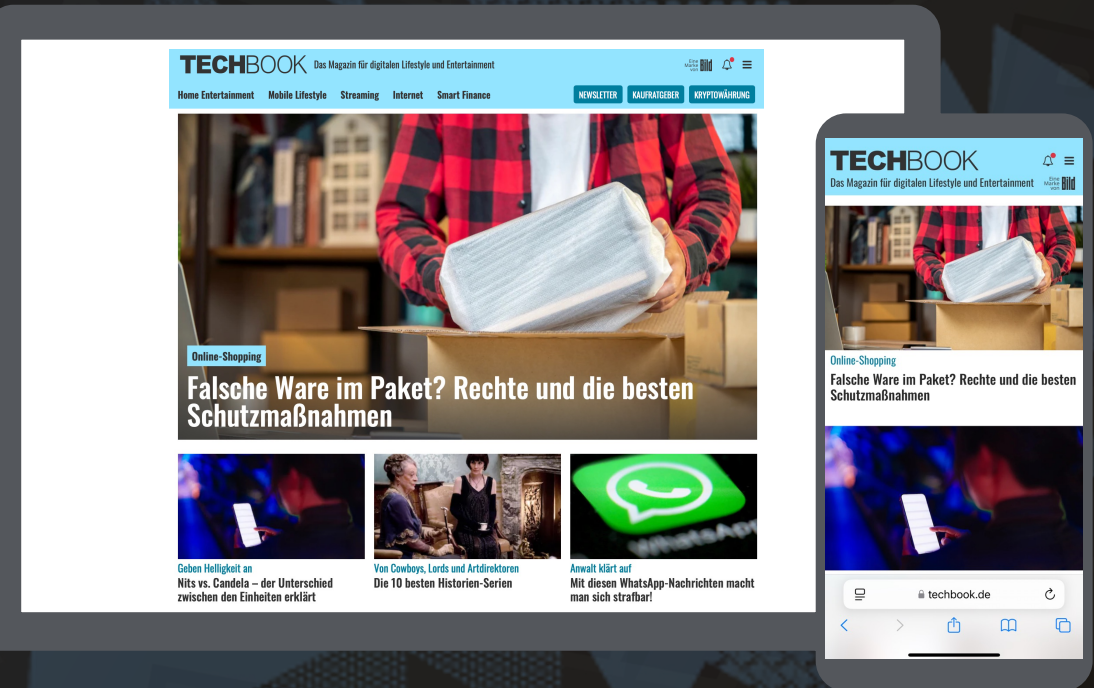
TECHBOOK Das Magazin für digitalen Lifestyle und Entertainment

Eine Marke von Bild

Home Entertainment Mobile Lifestyle Streaming Internet Smart Finance

NEWSLETTER KAUFRATGEBER KRYPTOWÄHRUNG

Online-Shopping

Falsche Ware im Paket? Rechte und die besten Schutzmaßnahmen

Geben Helligkeit an

Nits vs. Candela – der Unterschied zwischen den Einheiten erklärt

Von Cowboys, Lords und Artdirektoren

Die 10 besten Historien-Serien

Anwalt klärt auf

Mit diesen WhatsApp-Nachrichten macht man sich strafbar!

TECHBOOK

Das Magazin für digitalen Lifestyle und Entertainment

Eine Marke von Bild

Online-Shopping

Falsche Ware im Paket? Rechte und die besten Schutzmaßnahmen

techbook.de